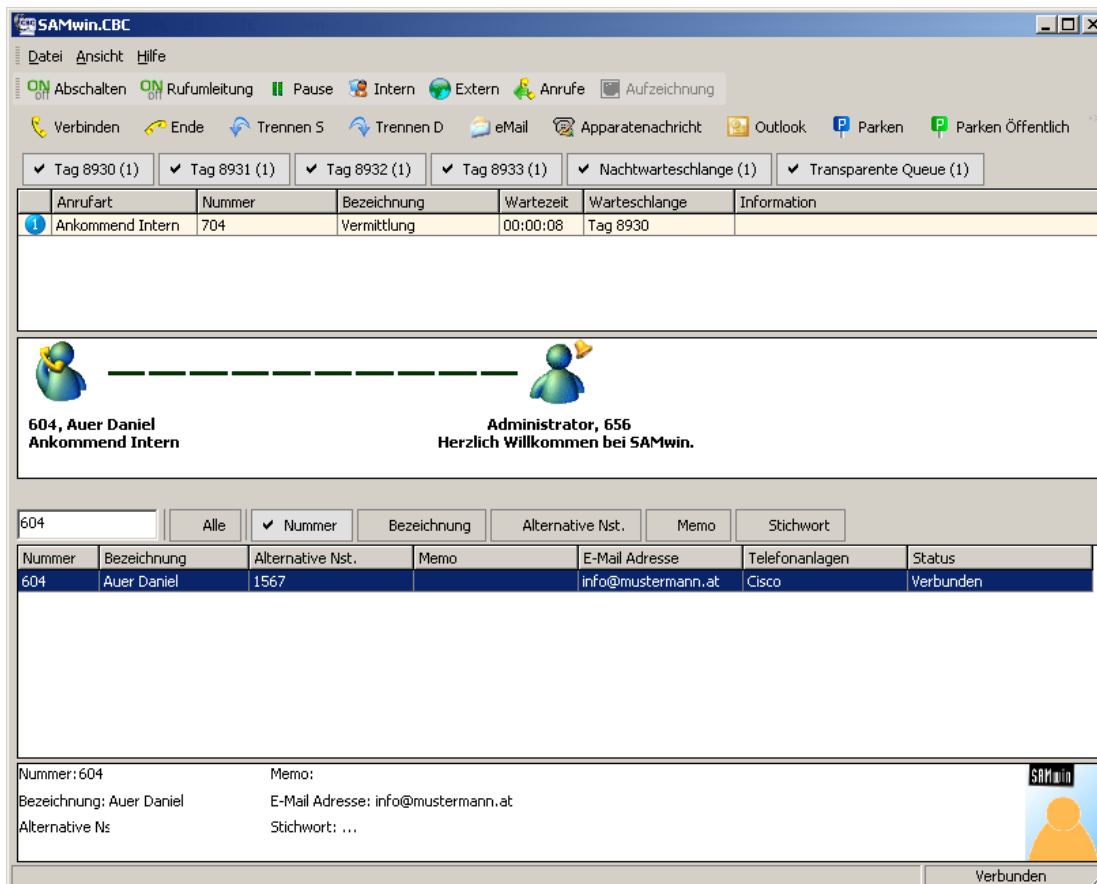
SAMwin.CBC

Datei Ansicht Hilfe

ON off Abschalten ON off Rufumleitung Pause Intern Extern Anrufe Aufzeichnung

Verbinden Ende Trennen S Trennen D eMail Apparatenachricht Outlook Parken Parken Öffentlich

✔ Tag 8930 (1) ✔ Tag 8931 (1) ✔ Tag 8932 (1) ✔ Tag 8933 (1) ✔ Nachtwarteschlange (1) ✔ Transparente Queue (1)

| | Anrufart | Nummer | Bezeichnung | Wartezeit | Warteschlange | Information |
|---|---|---|---|---|---|---|
| 1 | Ankommend Intern | 704 | Vermittlung | 00:00:08 | Tag 8930 | |

604, Auer Daniel
Ankommend Intern

Administrator, 656
Herzlich Willkommen bei SAMwin.

604 Alle ✔ Nummer Bezeichnung Alternative Nst. Memo Stichwort

| Nummer | Bezeichnung | Alternative Nst. | Memo | E-Mail Adresse | Telefonanlagen | Status |
|---|---|---|---|---|---|---|
| 604 | Auer Daniel | 1567 | | info@mustermann.at | Cisco | Verbunden |

Nummer: 604
Bezeichnung: Auer Daniel
Alternative Ns

Memo:
E-Mail Adresse: info@mustermann.at
Stichwort: ...

SAMwin

Verbunden